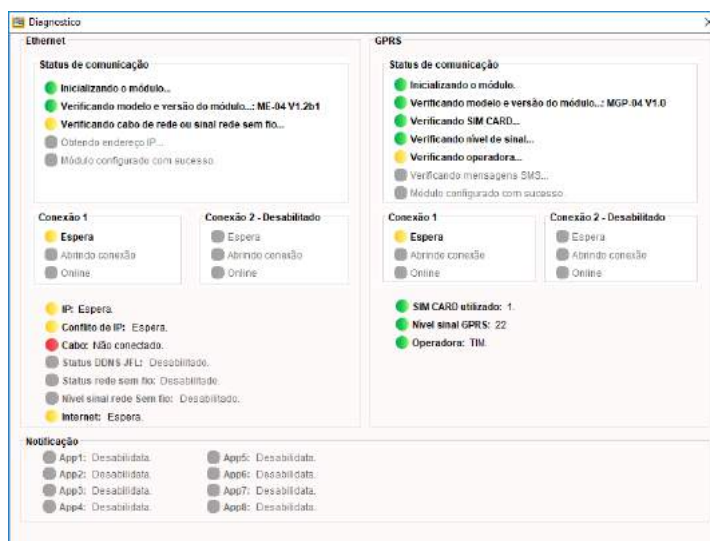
Diagnostico

Ethernet

Status de comunicação

Inicializando o módulo..

Verificando modelo e versão do módulo..: ME-04 V1.2b1

Verificando cabo de rede ou sinal rede sem fio...

Obtendo endereço IP...

Módulo configurado com sucesso

Conexão 1

Espera

Abrindo conexão

Online

Conexão 2 - Desabilitado

Espera

Abrindo conexão

Online

IP: Espera.

Conflito de IP: Espera.

Cabo: Não conectado.

Status DDNS JFL: Desabilitado.

Status rede sem fio: Desabilitado.

Nível sinal rede Sem fio: Desabilitado.

Internet: Espera.

GPRS

Status de comunicação

Inicializando o módulo.

Verificando modelo e versão do módulo..: MGP-04 V1.0

Verificando SIM CARD...

Verificando nível de sinal...

Verificando operadora...

Verificando mensagens SMS...

Módulo configurado com sucesso

Conexão 1

Espera

Abrindo conexão

Online

Conexão 2 - Desabilitado

Espera

Abrindo conexão

Online

SIM CARD utilizado: 1.

Nível sinal GPRS: 22

Operadora: TIM.

Notificação

App1: Desabilidata.

App2: Desabilidata.

App3: Desabilidata.

App4: Desabilidata.

App5: Desabilidata.

App6: Desabilidata.

App7: Desabilidata.

App8: Desabilidata.